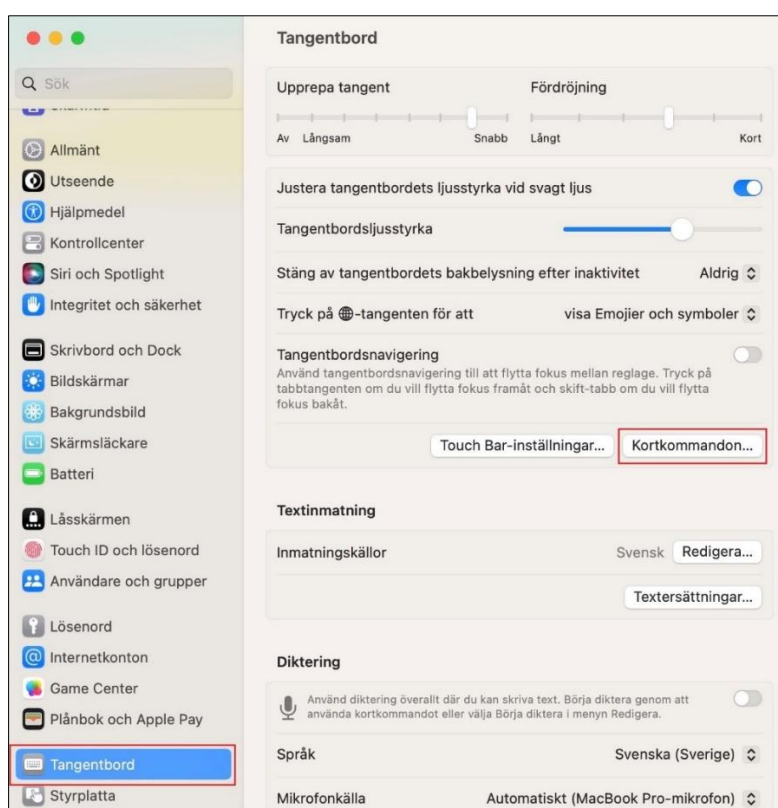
Sök

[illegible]

Allmänt

Utseende

Hjälpmedel

Kontrollcenter

Siri och Spotlight

Integritet och säkerhet

Skrivbord och Dock

Bildskärmar

Bakgrundsbild

Skärmsläckare

Batteri

Låsskärmen

Touch ID och lösenord

Användare och grupper

Lösenord

Internetkonton

Game Center

Plånbok och Apple Pay

Tangentbord

Styrplatta

Tangentbord

Upprepa tangent

Av Långsam Snabb

Fördröjning

Långt Kort

Justera tangentbordets ljusstyrka vid svagt ljus

Tangentbordsljusstyrka

Stäng av tangentbordets bakbelysning efter inaktivitet Aldrig

Tryck på 🌐-tangenten för att visa Emojier och symboler

Tangentbordsnavigering

Använd tangentbordsnavigering till att flytta fokus mellan reglage. Tryck på tabbtangenten om du vill flytta fokus framåt och skift-tabb om du vill flytta fokus bakåt.

Touch Bar-inställningar...

Kortkommandon...

Textinmatning

Inmatningskällor Svensk Redigera...

Textersättningar...

Diktering

Använd diktering överallt där du kan skriva text. Börja diktera genom att använda kortkommandot eller välja Börja diktera i menyn Redigera.

Språk Svenska (Sverige)

Mikrofonkälla Automatiskt (MacBook Pro-mikrofon)